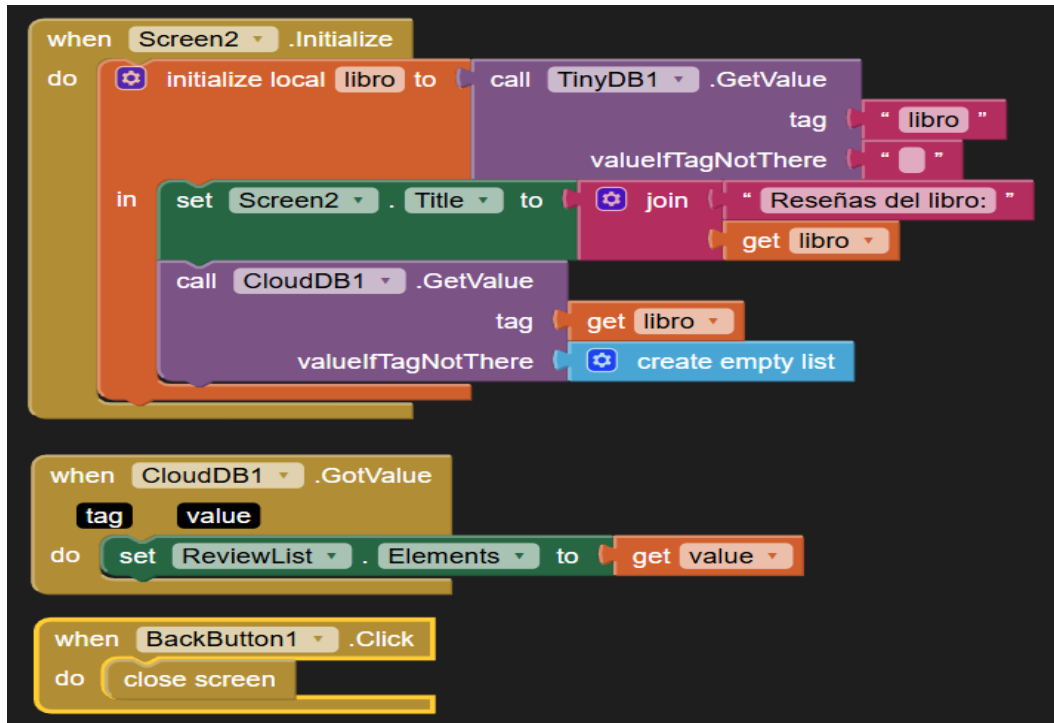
when Screen2 .Initialize
do initialize local libro to call TinyDB1 .GetValue
tag " libro "
valueIfTagNotThere " "
in set Screen2 . Title to join " Reseñas del libro: "
get libro
call CloudDB1 .GetValue
tag get libro
valueIfTagNotThere create empty list

when CloudDB1 .GotValue
tag value
do set ReviewList . Elements to get value

when BackButton1 .Click
do close screen